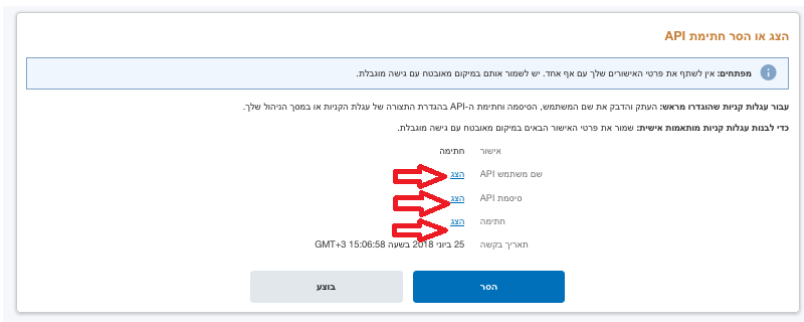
הצג או הסר חתימת API

מפתחות: אין לשתף את פרטי האישורים שלך עם אף אחד. יש לשמור אותם במיקום מאובטח עם גישה מוגבלת.

עבור עגלות קניות שהוגדרו מראש: העתק והדבק את שם המשתמש, הסיסמה וחתימת ה-API בהגדרת התצורה של עגלת הקניות או במסך הניהול שלך.

כדי לבנות עגלות קניות מותאמות אישית: שמור את פרטי האישור הבאים במיקום מאובטח עם גישה מוגבלת.

| אישור | חתימה |
|---|---|
| שם משתמש API | הצג |
| סיסמת API | הצג |
| חתימה | הצג |
| תאריך בקשה | 25 ביוני 2018 בשעה 15:06:58 GMT+3 |

הסר

בוצע